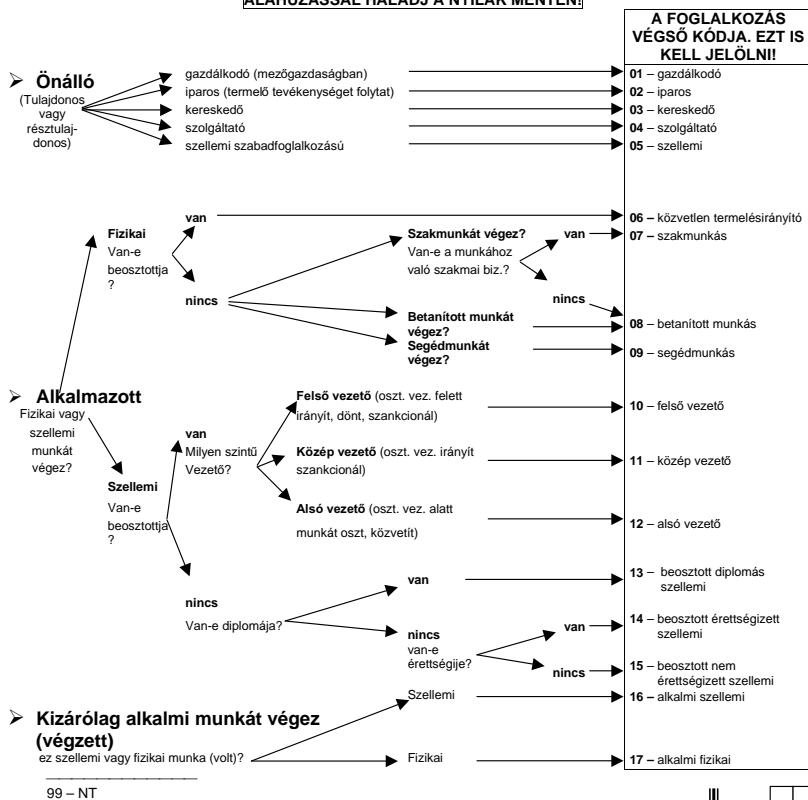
ALÁHÚZÁSSAL HALADJ A NYILAK MENTÉN!

A FOGLALKOZÁS VÉGSŐ KÓDJA. EZT IS KELL JELÖLNI!

➢ Önálló
(Tulajdonos vagy résztulajdonos)

gazdálkodó (mezőgazdaságban)
iparos (termelő tevékenységet folytat)
kereskedő
szolgáltató
szellemi szabadfoglalkozású

01 – gazdálkodó
02 – iparos
03 – kereskedő
04 – szolgáltató
05 – szellemi

Fizikai
Van-e beosztottja ?

van
06 – közvetlen termelésirányító

nincs
Szakmunkát végez?
Van-e a munkához való szakmai biz.?
van
07 – szakmunkás
nincs

Betanított munkát végez?
08 – betanított munkás
Segédmunkát végez?
09 – segédmunkás

➢ Alkalmazott
Fizikai vagy szellemi munkát végez?

Szellemi
Van-e beosztottja ?

van
Milyen szintű Vezető?

Felső vezető (oszt. vez. felett irányít, dönt, szankcionál)
10 – felső vezető
Közép vezető (oszt. vez. irányít szankcionál)
11 – közép vezető
Alsó vezető (oszt. vez. alatt munkát oszt, közvetít)
12 – alsó vezető

nincs
Van-e diplomája?
van
13 – beosztott diplomás szellemi
nincs
van-e érettségije?
van
14 – beosztott érettségizett szellemi
nincs
15 – beosztott nem érettségizett szellemi

➢ Kizárólag alkalmi munkát végez (végzett)
ez szellemi vagy fizikai munka (volt)?
Szellemi
16 – alkalmi szellemi
Fizikai
17 – alkalmi fizikai

99 – NT

III